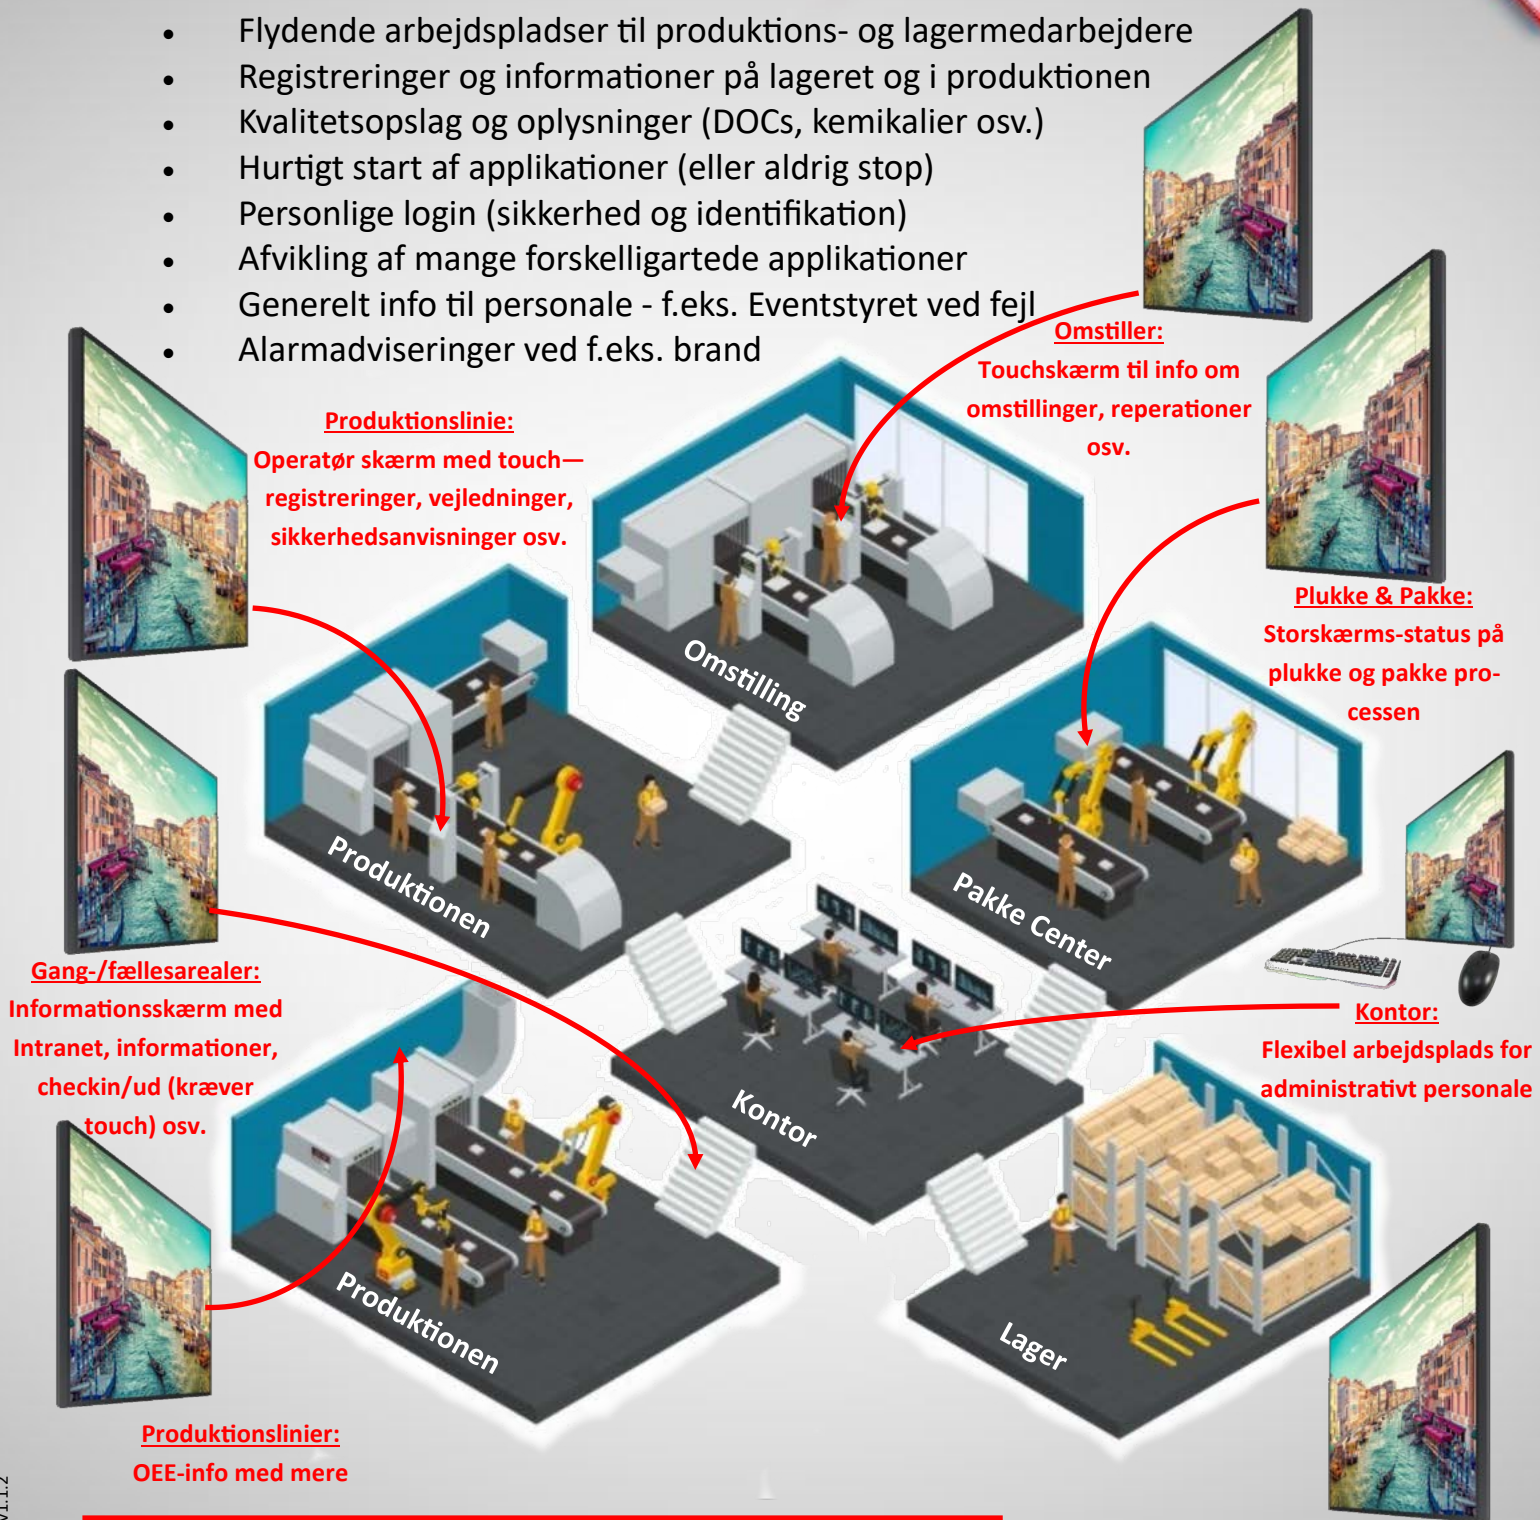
- Flydende arbejdspladser til produktions- og lagermedarbejdere
- Registreringer og informationer på lageret og i produktionen
- Kvalitetsopslag og oplysninger (DOCs, kemikalier osv.)
- Hurtigt start af applikationer (eller aldrig stop)
- Personlige login (sikkerhed og identifikation)
- Afvikling af mange forskelligartede applikationer
- Generelt info til personale - f.eks. Eventstyret ved fejl
- Alarmadviseringer ved f.eks. brand

Omstiller:
Touchskærm til info om omstillinger, reperationer osv.

Produktionslinie:
Operatør skærm med touch—registreringer, vejledninger, sikkerhedsanvisninger osv.

Plukke & Pakke:
Storskærms-status på plukke og pakke processen

Omstilling

Produktionen

Pakke Center

Gang-/fællesarealer:
Informationsskærm med Intranet, informationer, checkin/ud (kræver touch) osv.

Kontor:
Flexibel arbejdsplads for administrativt personale

Kontor

Produktionen

Lager

Produktionslinier:
OEE-info med mere

V1.1.2